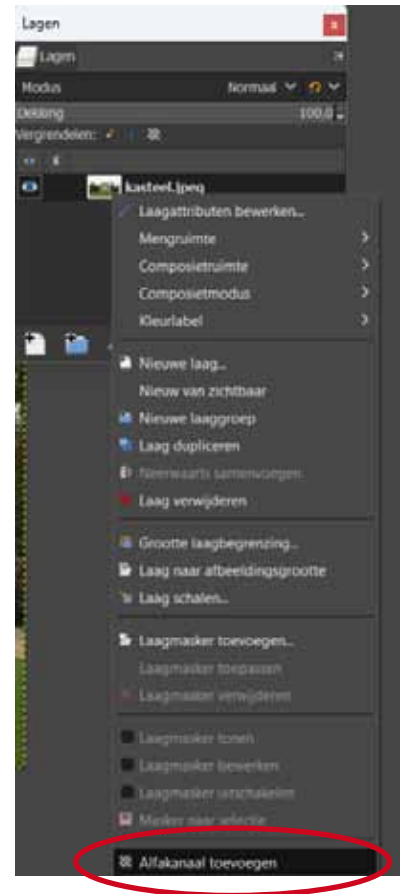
Lagen

Lagen

Modus

Normaal

Dekking

100,0

Vergrendelen:

kasteel.jpeg

Laagattributen bewerken...

Mengruimte

Composietruimte

Composietmodus

Kleurlabel

Nieuwe laag...

Nieuw van zichtbaar

Nieuwe laaggroep

Laag dupliceren

Neerwaarts samenvoegen

Laag verwijderen

Grootte laagbegrenzing...

Laag naar afbeeldingsgrootte

Laag schalen...

Laagmasker toevoegen...

Laagmasker toepassen

Laagmasker verwijderen

Laagmasker tonen

Laagmasker bewerken

Laagmasker uitschakelen

Masker naar selectie

Alfakanaal toevoegen